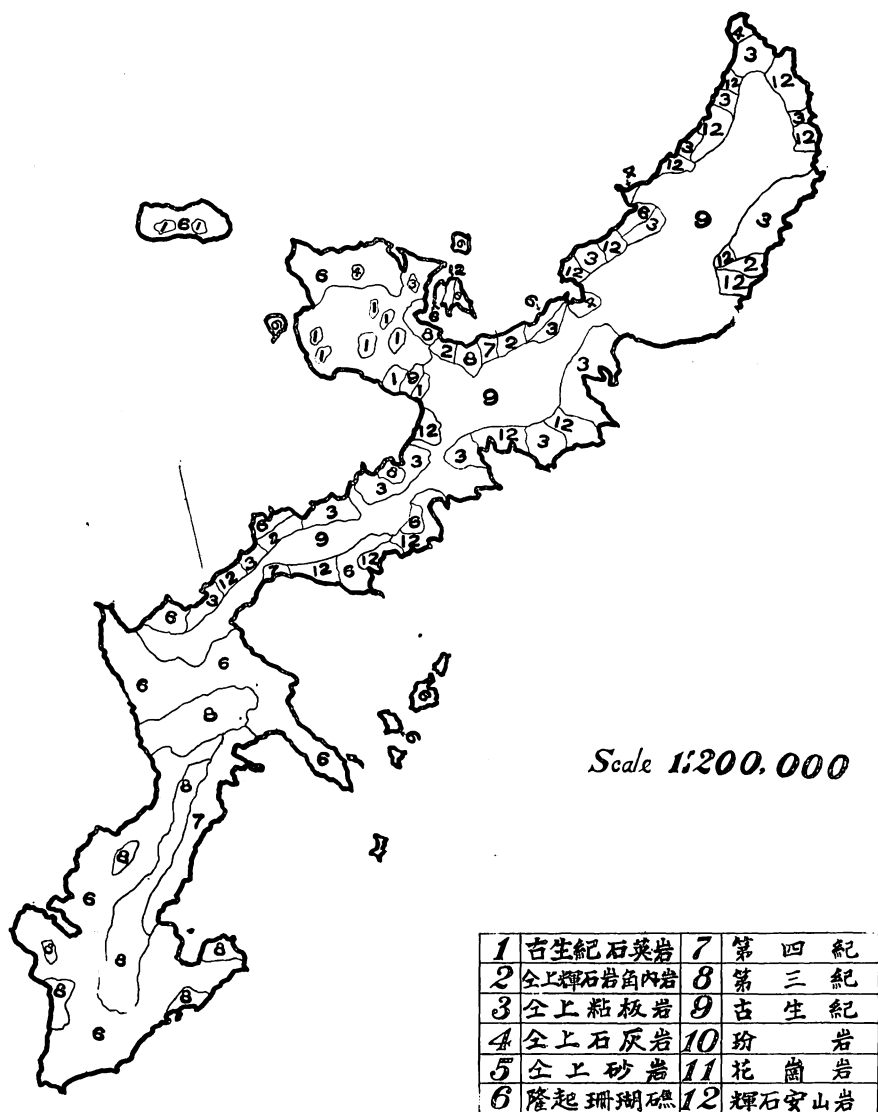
Scale 1:200,000

| 1 | 古生紀石英岩 | 7 | 第四紀 |
|---|---|---|---|
| 2 | 仝上輝石岩角内岩 | 8 | 第三紀 |
| 3 | 仝上粘板岩 | 9 | 古生紀 |
| 4 | 仝上石灰岩 | 10 | 玢岩 |
| 5 | 仝上砂岩 | 11 | 花崗岩 |
| 6 | 隆起珊瑚礁 | 12 | 輝石安山岩 |

3 12 12 3 3 12 12 12 12 4 6 3 9 3 3 12 12 2 12 1 6 1 6 4 3 12 6 1 1 1 1 1 1 8 2 8 7 2 3 6 3 9 1 9 1 12 3 12 3 12 3 3 8 3 3 6 6 2 3 9 12 12 3 7 12 6 12 6 6 6 8 6 6 8 8 7 8 6 8 8 6 8 8 6